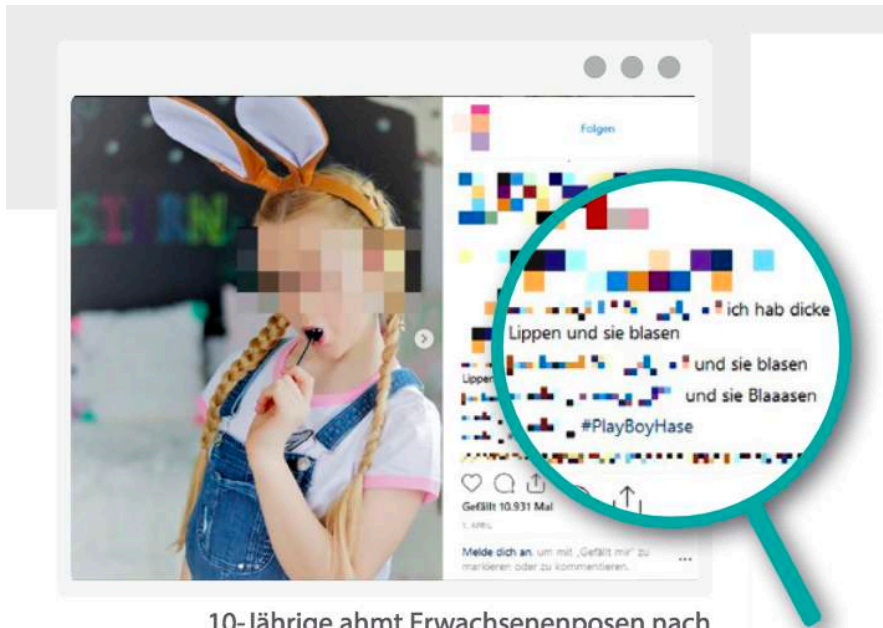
Folgen

ich hab dicke Lippen und sie blasen

und sie blasen

und sie Blaaasen

#PlayBoyHase

Lippen

Gefällt 10.931 Mal

1. APRIL

Melde dich an, um mit „Gefällt mir" zu markieren oder zu kommentieren.

10-Jährige ahmt Erwachsenenposen nach